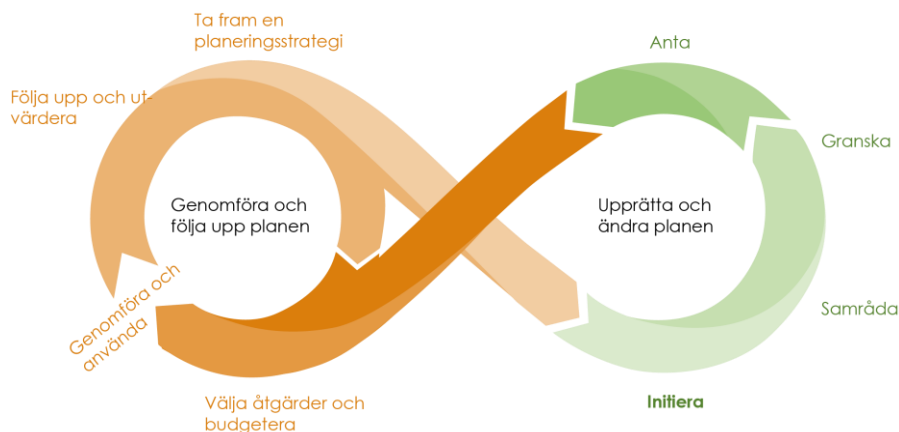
Ta fram en planeringsstrategi

Följa upp och utvärdera

Genomföra och följa upp planen

Genomföra och använda

Välja åtgärder och budgetera

Anta

Granska

Upprätta och ändra planen

Samråda

Initiera